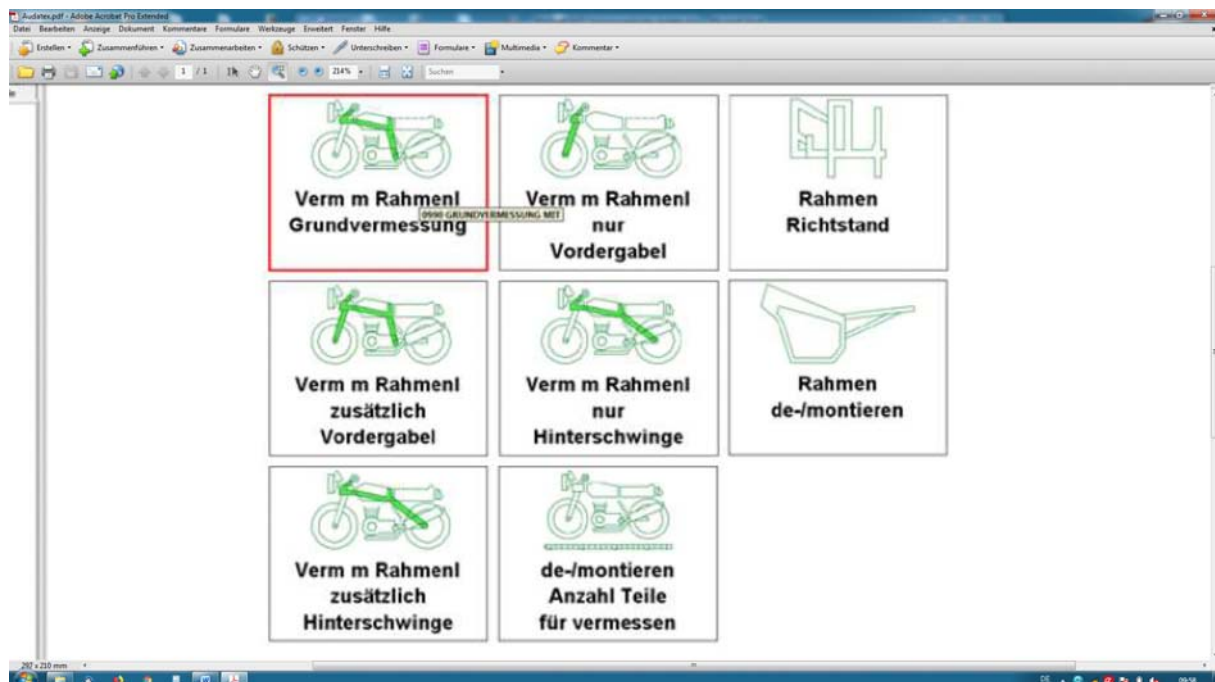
Audatex.pdf - Adobe Acrobat Pro Extended

Datei Bearbeiten Anzeige Dokument Kommentare Formulare Werkzeuge Erweitert Fenster Hilfe

Erstellen • Zusammenführen • Zusammenarbeiten • Schützen • Unterschreiben • Formulare • Multimedia • Kommentar •

1 / 1 214% Suchen

Verm m Rahmenl Grundvermessung

0990 GRUNDVERMESSUNG MIT

Verm m Rahmenl nur Vordergabel

Rahmen Richtstand

Verm m Rahmenl zusätzlich Vordergabel

Verm m Rahmenl nur Hinterschwinge

Rahmen de-/montieren

Verm m Rahmenl zusätzlich Hinterschwinge

de-/montieren Anzahl Teile für vermessen

297 x 210 mm